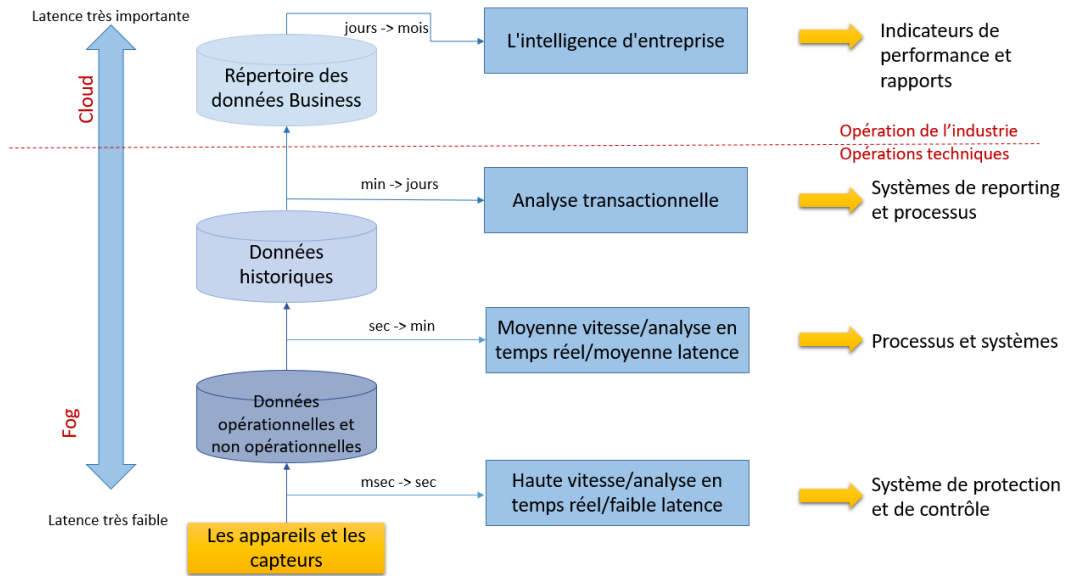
Latence très importante

Cloud

Fog

Latence très faible

jours -> mois

L'intelligence d'entreprise

Indicateurs de performance et rapports

Répertoire des données Business

Opération de l’industrie

Opérations techniques

min -> jours

Analyse transactionnelle

Systèmes de reporting et processus

Données historiques

sec -> min

Moyenne vitesse/analyse en temps réel/moyenne latence

Processus et systèmes

Données opérationnelles et non opérationnelles

msec -> sec

Haute vitesse/analyse en temps réel/faible latence

Système de protection et de contrôle

Les appareils et les capteurs